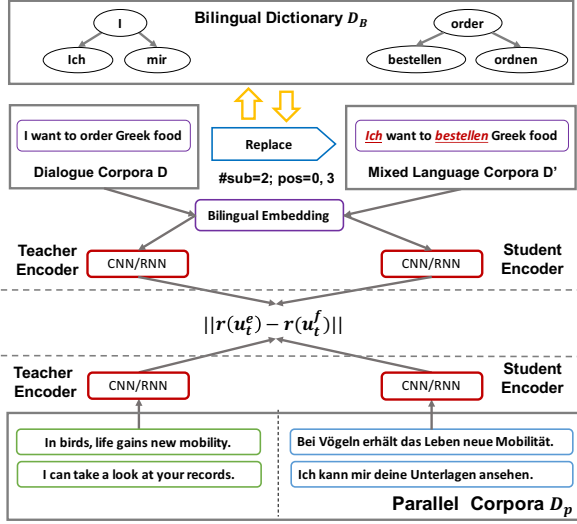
Bilingual Dictionary $D_B$

I

Ich

mir

order

bestellen

ordnen

I want to order Greek food

Dialogue Corpora D

Replace

#sub=2; pos=0, 3

Ich want to bestellen Greek food

Mixed Language Corpora D'

Bilingual Embedding

Teacher Encoder

CNN/RNN

CNN/RNN

Student Encoder

$||r(u_t^e) - r(u_t^f)||$

Teacher Encoder

CNN/RNN

CNN/RNN

Student Encoder

In birds, life gains new mobility.

I can take a look at your records.

Bei Vögeln erhält das Leben neue Mobilität.

Ich kann mir deine Unterlagen ansehen.

Parallel Corpora $D_p$